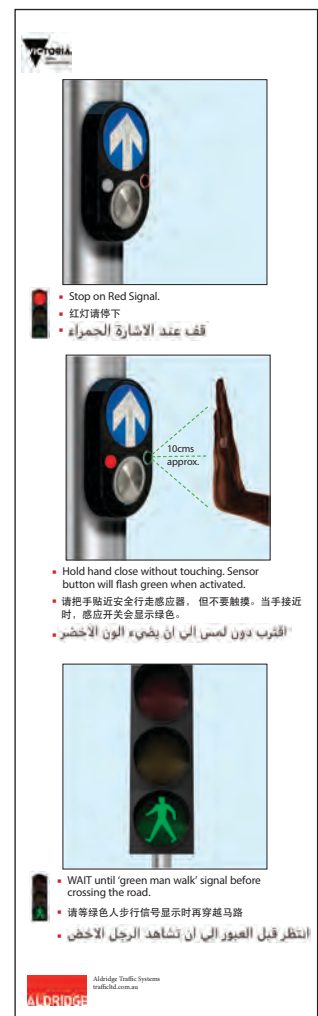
VICTORIA

Stop on Red Signal.

红灯请停下

قف عند الاشارة الحمراء

10cms approx.

Hold hand close without touching. Sensor button will flash green when activated.

请把手贴近安全行走感应器，但不要触摸。当手接近时，感应开关会显示绿色。

اقترب دون لمس الى ان يضيء الون الاخضر

WAIT until 'green man walk' signal before crossing the road.

请等绿色人步行信号显示时再穿越马路

انتظر قبل العبور الى ان تشاهد الرجل الاخضر

Aldridge Traffic Systems
trafficltd.com.au

ALDRIDGE